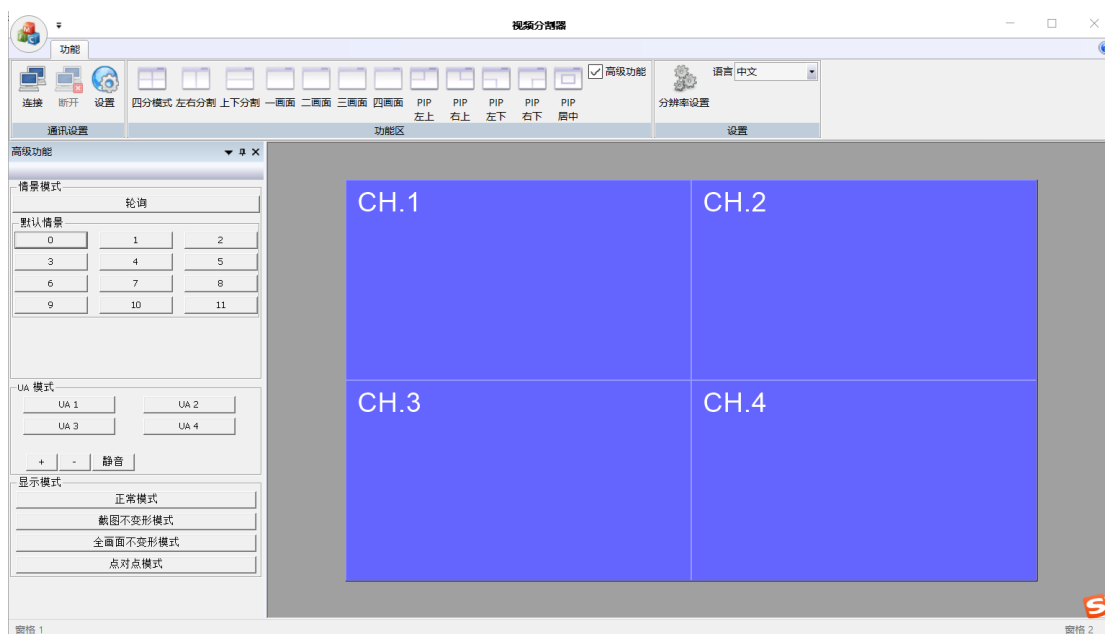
视频分割器

功能

连接 断开 设置
通讯设置

四分模式 左右分割 上下分割 一画面 二画面 三画面 四画面 PIP 左上 PIP 右上 PIP 左下 PIP 右下 PIP 居中
高级功能
功能区

分辨率设置
语言 中文
设置

高级功能

情景模式
轮询
默认情景

| 0 | 1 | 2 |
|---|---|---|
| 3 | 4 | 5 |
| 6 | 7 | 8 |
| 9 | 10 | 11 |

UA 模式
UA 1 UA 2
UA 3 UA 4
+ - 静音

显示模式
正常模式
截图不变形模式
全画面不变形模式
点对点模式

CH.1
CH.2
CH.3
CH.4

窗格 1
窗格 2